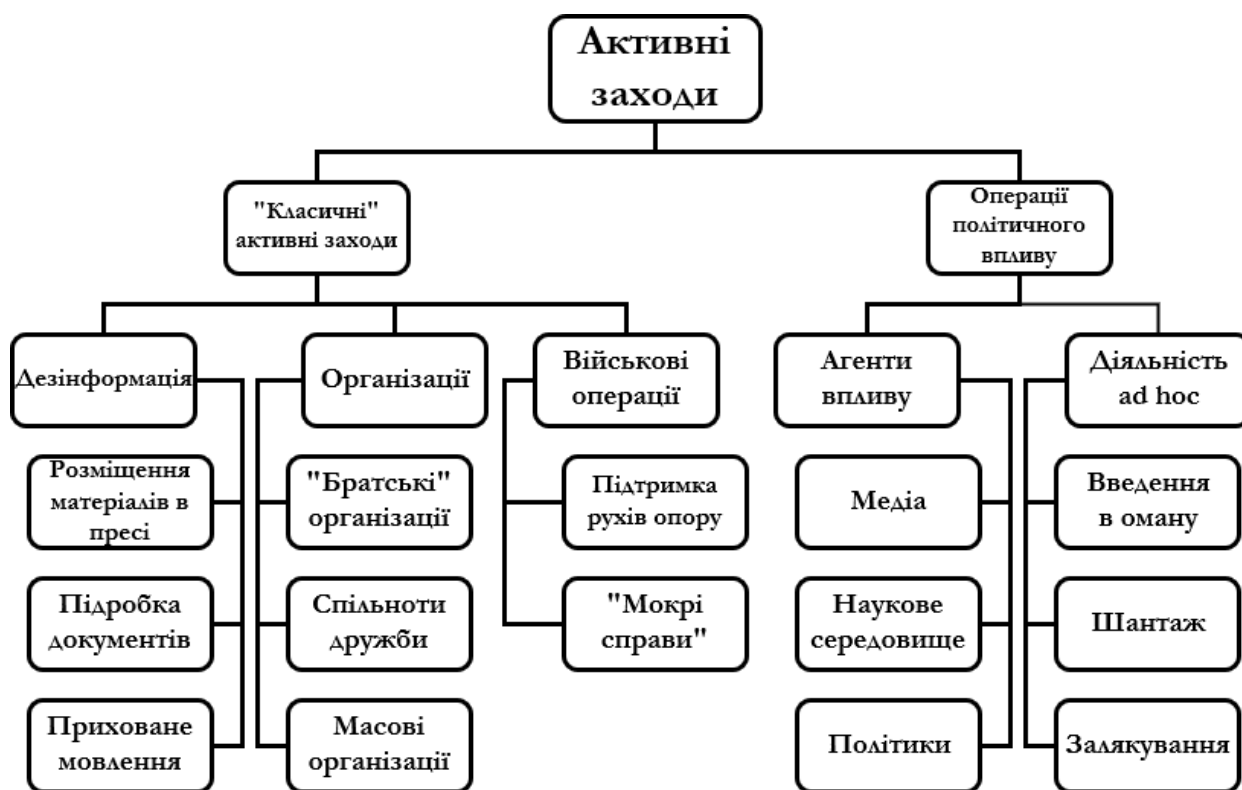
Активні заходи

"Класичні" активні заходи

Операції політичного впливу

Дезінформація

Розміщення матеріалів в пресі

Підробка документів

Приховане мовлення

Організації

"Братські" організації

Спільноти дружби

Масові організації

Військові операції

Підтримка рухів опору

"Мокрі справи"

Агенти впливу

Медіа

Наукове середовище

Політики

Діяльність ad hoc

Введення в оману

Шантаж

Залякування